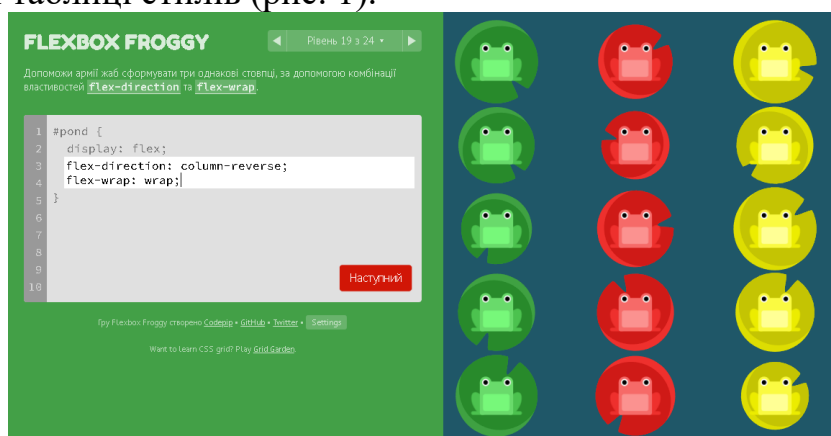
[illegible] таблиці стилів (рис. 1).

FLEXBOX FROGGY

◀ Рівень 19 з 24 ▾ ▶

Допоможи армії жаб сформувати три однакові стовпці, за допомогою комбінації властивостей flex-direction та flex-wrap.

1 #pond {
2 display: flex;
3 flex-direction: column-reverse;
4 flex-wrap: wrap;
5 }
6
7
8
9
10

Наступний

Гру Flexbox Froggy створено Codepip • GitHub • Twitter • Settings

Want to learn CSS grid? Play Grid Garden.